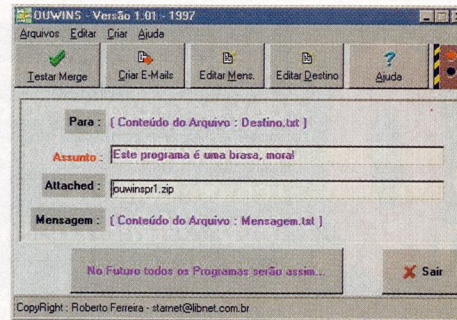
OUWINS - Versão 1.01 - 1997

Arquivos Editar Criar Ajuda

Testar Merge
Criar E-Mails
Editar Mens.
Editar Destino
Ajuda

Para : [ Conteúdo do Arquivo : Destino.txt ]

Assunto : Este programa é uma brasa, mora!

Attached : ouwinspr1.zip

Mensagem : [ Conteúdo do Arquivo : Mensagem.txt ]

No Futuro todos os Programas serão assim...

Sair

CopyRight : Roberto Ferreira - starnet@libnet.com.br